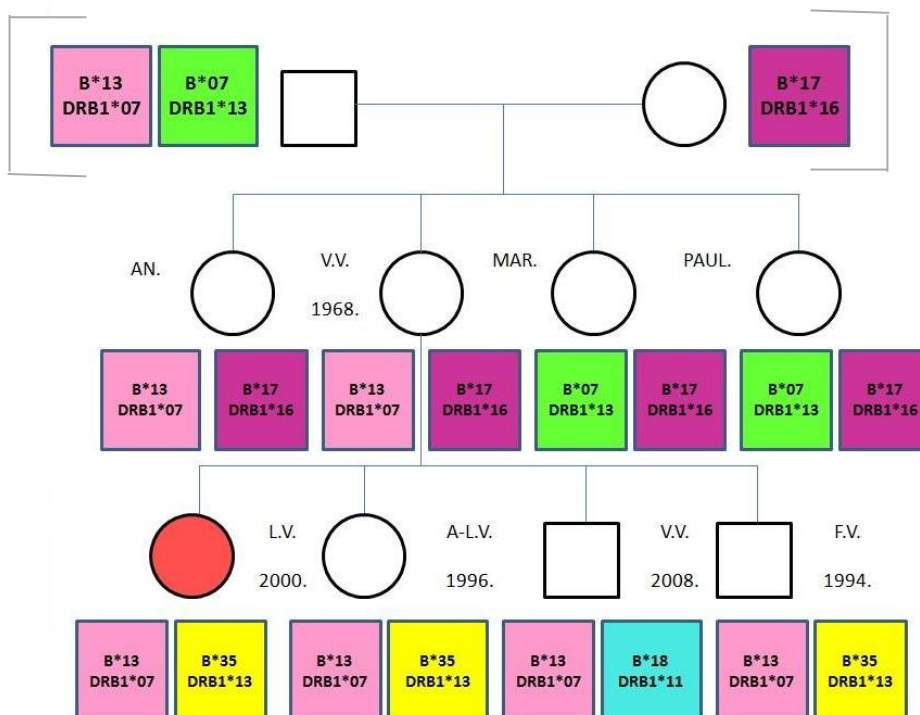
B*13
DRB1*07

B*07
DRB1*13

B*17
DRB1*16

AN.

V.V.
1968.

MAR.

PAUL.

B*13
DRB1*07

B*17
DRB1*16

B*13
DRB1*07

B*17
DRB1*16

B*07
DRB1*13

B*17
DRB1*16

B*07
DRB1*13

B*17
DRB1*16

L.V.
2000.

A-L.V.
1996.

V.V.
2008.

F.V.
1994.

B*13
DRB1*07

B*35
DRB1*13

B*13
DRB1*07

B*35
DRB1*13

B*13
DRB1*07

B*18
DRB1*11

B*13
DRB1*07

B*35
DRB1*13